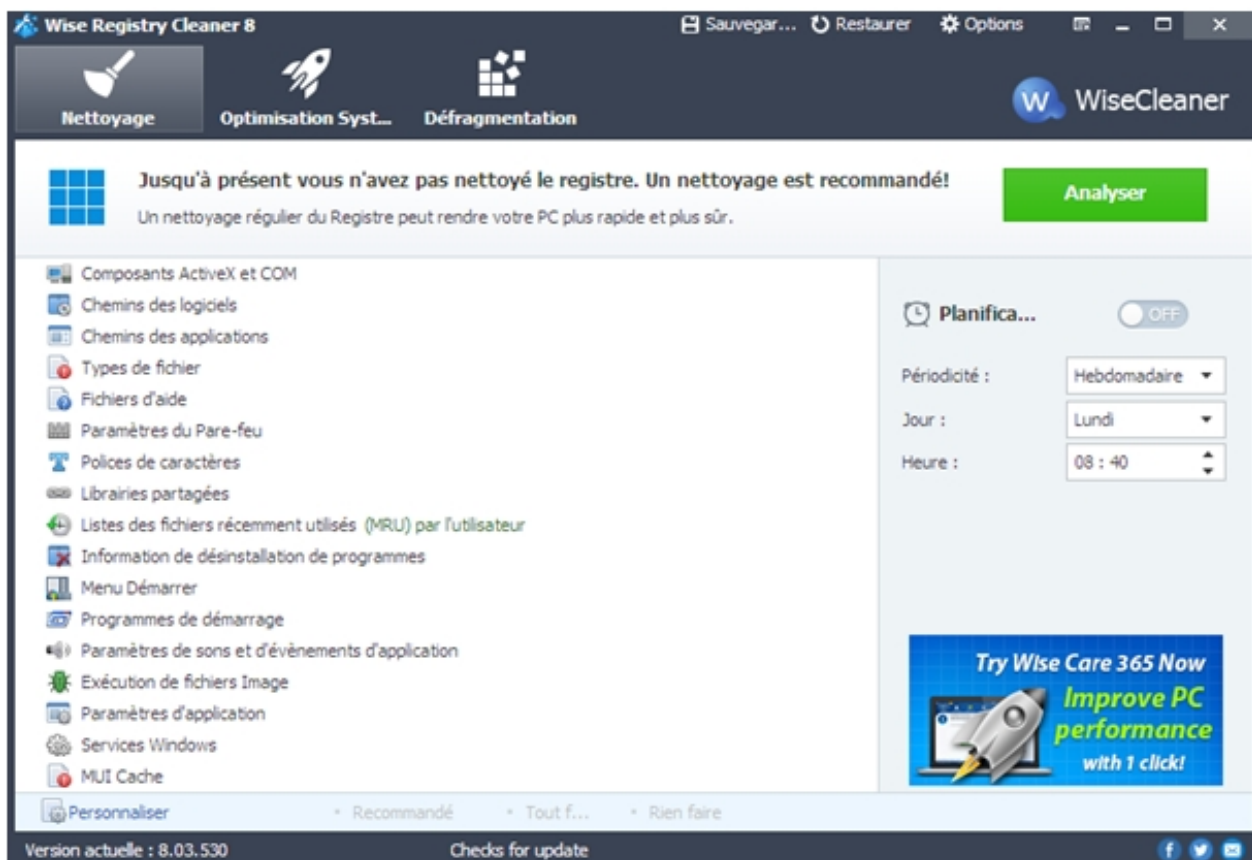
Wise Registry Cleaner 8

Sauvegar... Restaurer Options

Nettoyage
Optimisation Syst...
Défragmentation

WiseCleaner

Jusqu'à présent vous n'avez pas nettoyé le registre. Un nettoyage est recommandé!
Un nettoyage régulier du Registre peut rendre votre PC plus rapide et plus sûr.

Analyser

Composants ActiveX et COM
Chemins des logiciels
Chemins des applications
Types de fichier
Fichiers d'aide
Paramètres du Pare-feu
Polices de caractères
Librairies partagées
Listes des fichiers récemment utilisés (MRU) par l'utilisateur
Information de désinstallation de programmes
Menu Démarrer
Programmes de démarrage
Paramètres de sons et d'évènements d'application
Exécution de fichiers Image
Paramètres d'application
Services Windows
MUI Cache

Planifica...
OFF

Périodicité : Hebdomadaire
Jour : Lundi
Heure : 08 : 40

Try Wise Care 365 Now
Improve PC performance
with 1 click!

Personnaliser
• Recommandé
• Tout f...
• Rien faire

Version actuelle : 8.03.530
Checks for update